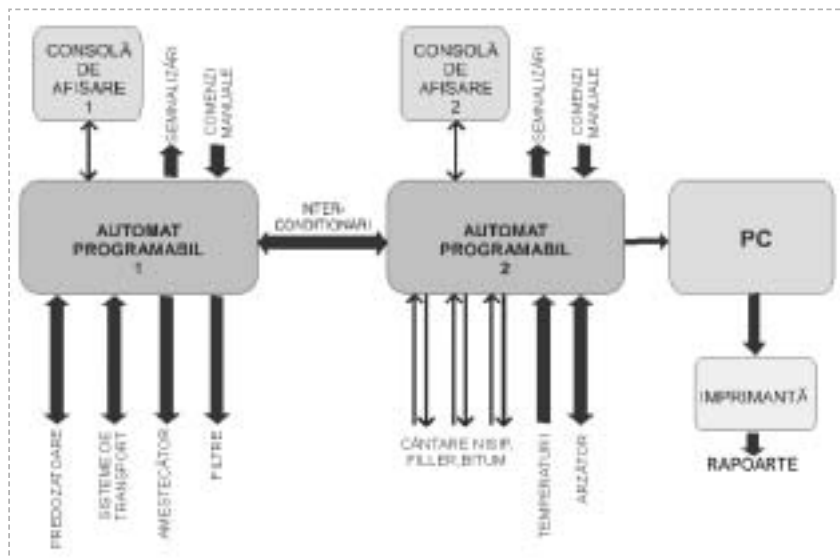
CONSOLĂ DE AFISARE 1

SEMNALIZĂRI

COMENZI MANUALE

CONSOLĂ DE AFISARE 2

SEMNALIZĂRI

COMENZI MANUALE

AUTOMAT PROGRAMABIL 1

INTER-CONDITIONARI

AUTOMAT PROGRAMABIL 2

PC

PREDOZATOARE

SISTEME DE TRANSPORT

AMESTECĂTOR

FILTRE

CÂNTARE NISIP, FILLER, BITUM

TEMPERATURI

ARZĂTOR

IMPRIMANTĂ

RAPOARTE